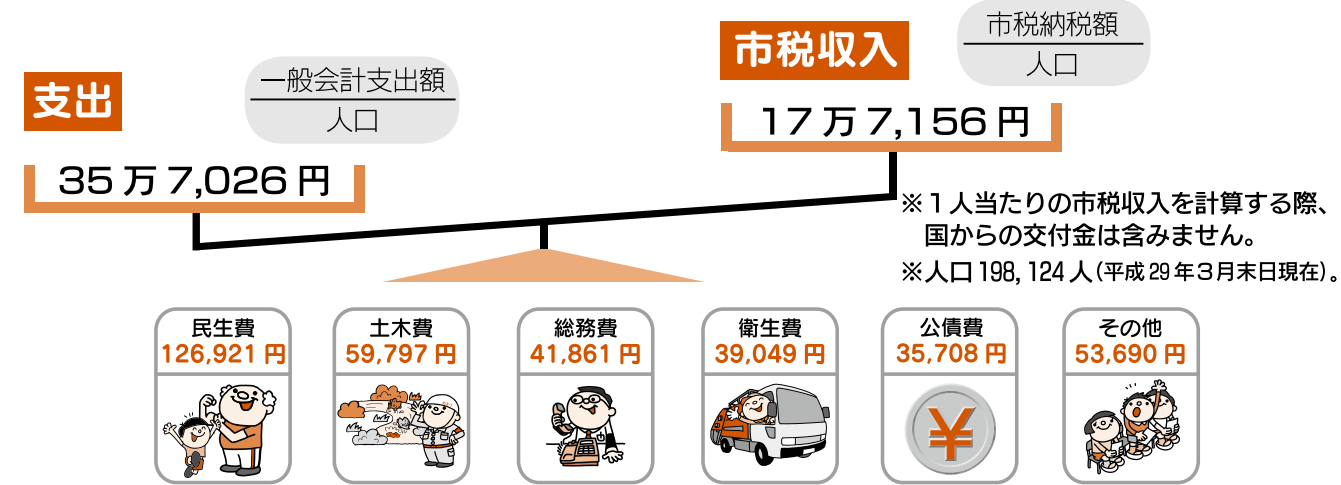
支出

$\frac{一般会計支出額}{人口}$

35万7,026円

市税収入

$\frac{市税納税額}{人口}$

17万7,156円

※1人当たりの市税収入を計算する際、国からの交付金は含みません。

※人口198,124人(平成29年3月末日現在)。

民生費
126,921円

土木費
59,797円

総務費
41,861円

衛生費
39,049円

公債費
35,708円

¥

その他
53,690円